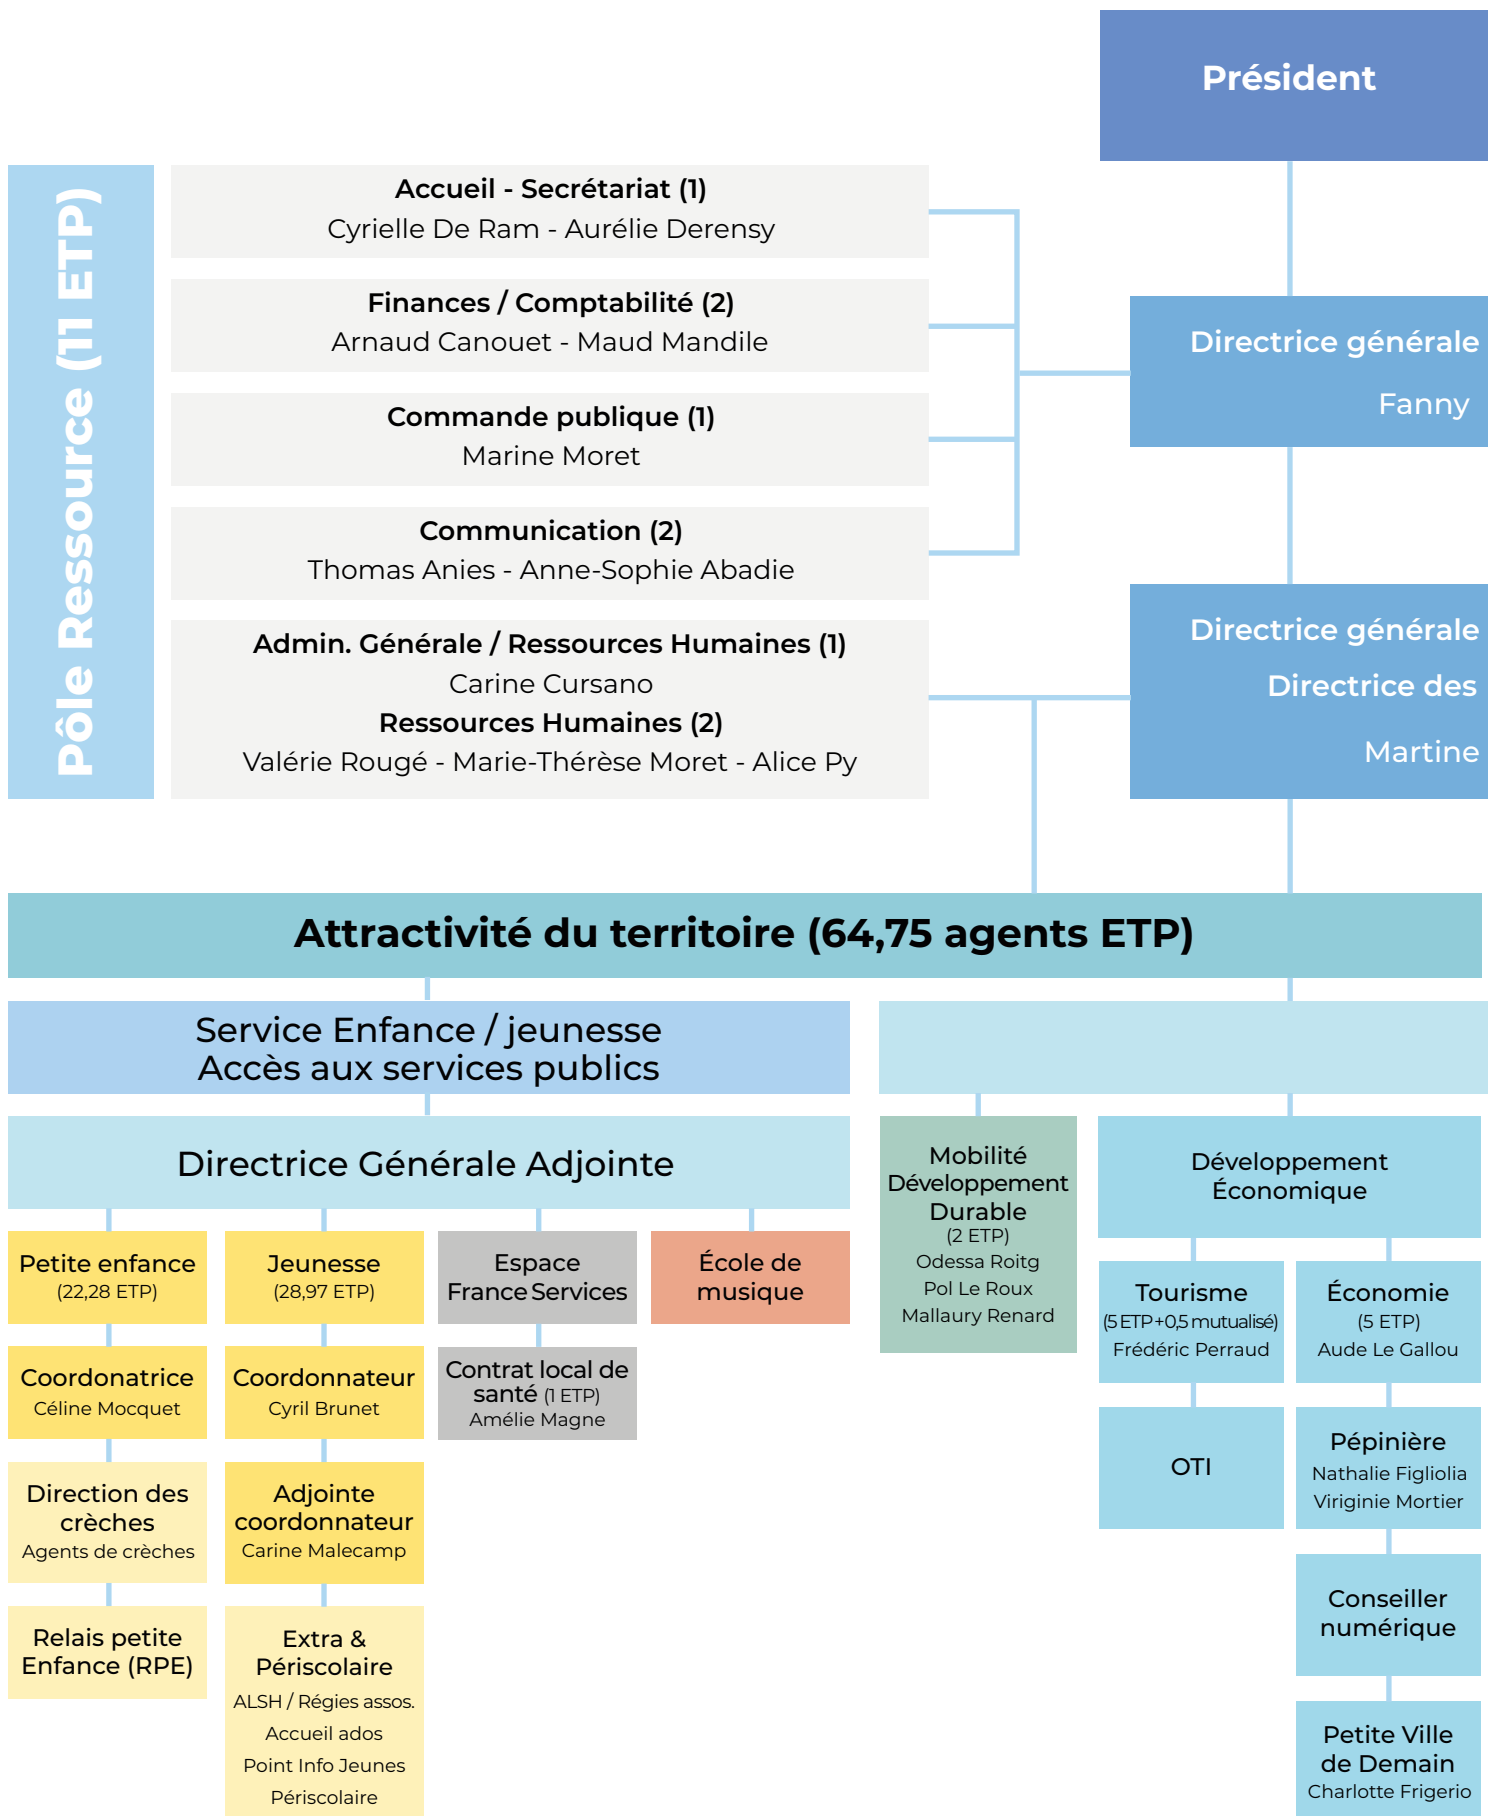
Président

Pôle Ressource (11 ETP)

Accueil - Secrétariat (1)
Cyrielle De Ram - Aurélie Derensy

Finances / Comptabilité (2)
Arnaud Canouet - Maud Mandile

Commande publique (1)
Marine Moret

Communication (2)
Thomas Anies - Anne-Sophie Abadie

Admin. Générale / Ressources Humaines (1)
Carine Cursano
Ressources Humaines (2)
Valérie Rougé - Marie-Thérèse Moret - Alice Py

Directrice générale
Fanny

Directrice générale
Directrice des
Martine

Attractivité du territoire (64,75 agents ETP)

Service Enfance / jeunesse
Accès aux services publics

Directrice Générale Adjointe

Petite enfance
(22,28 ETP)

Jeunesse
(28,97 ETP)

Espace France Services

École de musique

Coordonatrice
Céline Mocquet

Coordonnateur
Cyril Brunet

Contrat local de santé (1 ETP)
Amélie Magne

Direction des crèches
Agents de crèches

Adjointe coordonnateur
Carine Malecamp

Relais petite Enfance (RPE)

Extra & Périscolaire
ALSH / Régies assos.
Accueil ados
Point Info Jeunes
Périscolaire

Mobilité Développement Durable
(2 ETP)
Odessa Roitg
Pol Le Roux
Mallaury Renard

Développement Économique

Tourisme
(5 ETP+0,5 mutualisé)
Frédéric Perraud

Économie
(5 ETP)
Aude Le Gallou

OTI

Pépinière
Nathalie Figliolia
Viriginie Mortier

Conseiller numérique

Petite Ville de Demain
Charlotte Frigerio